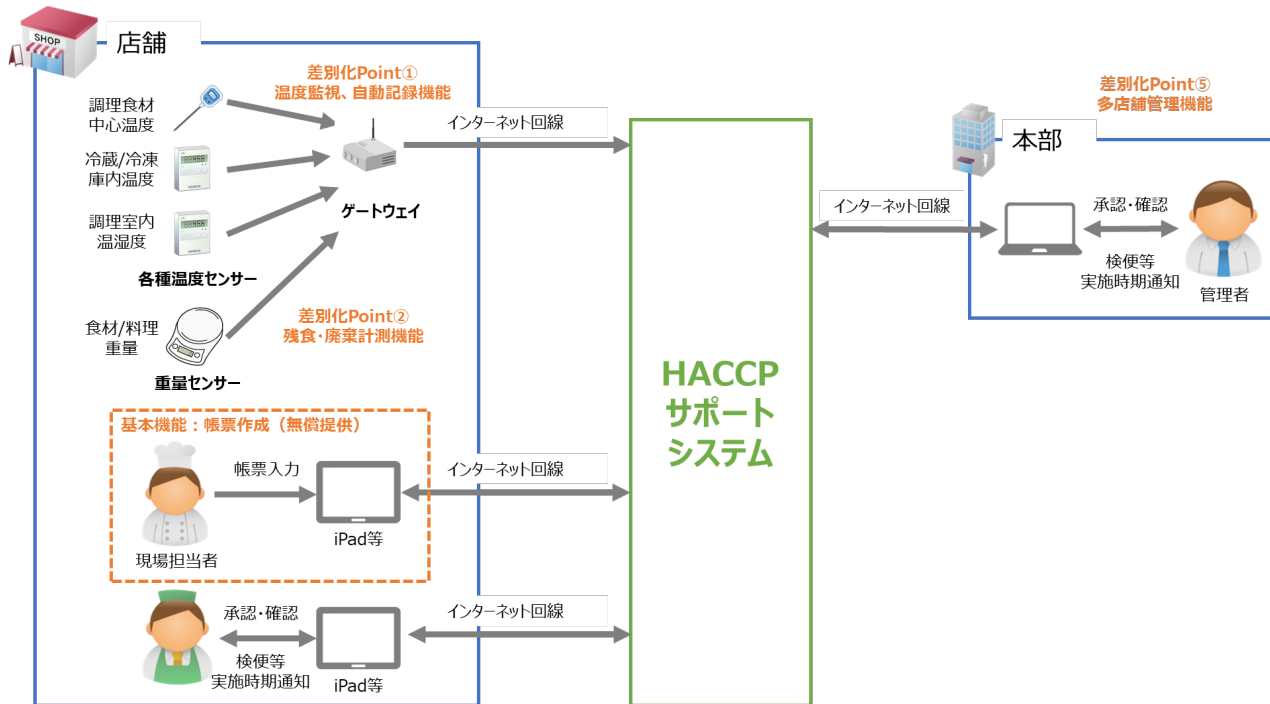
SHOP

店舗

差別化Point①
温度監視、自動記録機能

調理食材
中心温度

冷蔵/冷凍
庫内温度

調理室内
温湿度

各種温度センサー

ゲートウェイ

インターネット回線

差別化Point②
残食・廃棄計測機能

食材/料理
重量

重量センサー

基本機能：帳票作成（無償提供）

帳票入力

現場担当者

iPad等

インターネット回線

承認・確認

検便等
実施時期通知

iPad等

インターネット回線

HACCP
サポート
システム

差別化Point⑤
多店舗管理機能

本部

インターネット回線

承認・確認

検便等
実施時期通知

管理者